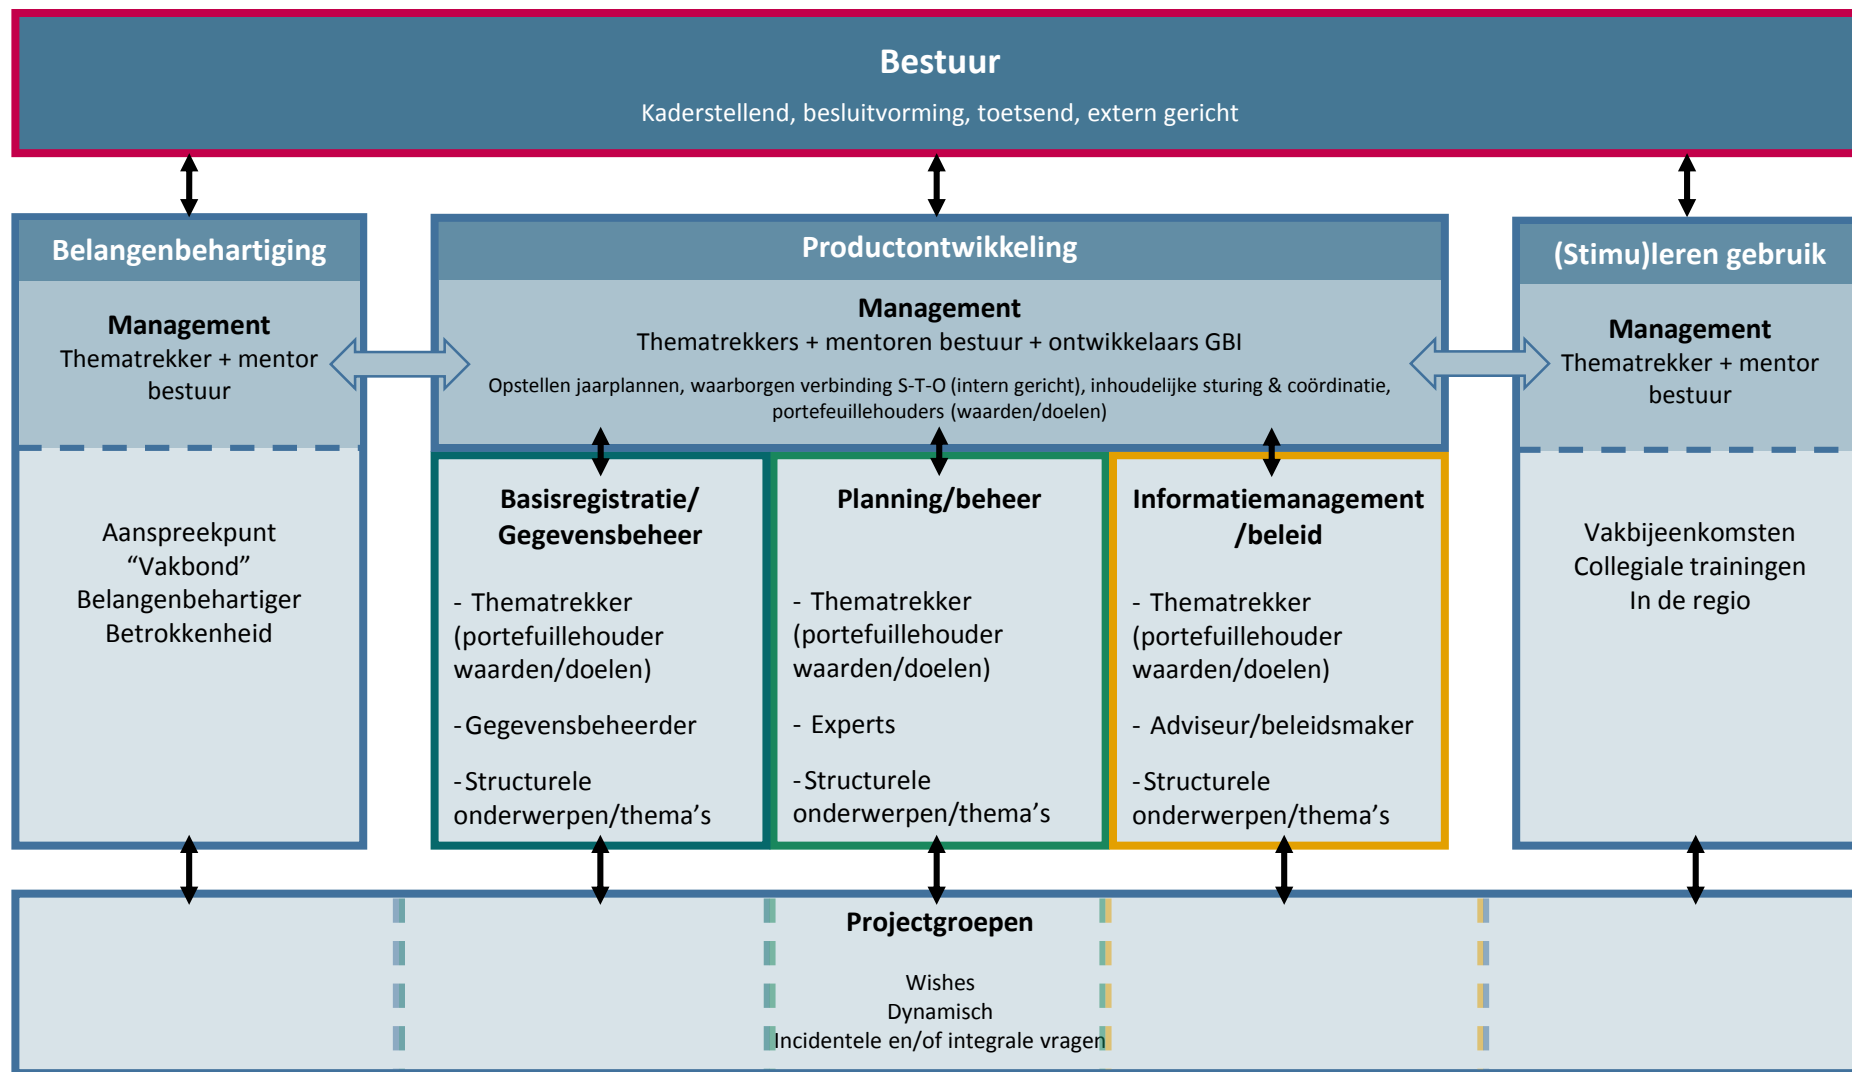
Bestuur

Kaderstellend, besluitvorming, toetsend, extern gericht

Belangenbehartiging

Management
Thematrekker + mentor bestuur

Aanspreekpunt
“Vakbond”
Belangenbehartiger
Betrokkenheid

Productontwikkeling

Management
Thematrekkers + mentoren bestuur + ontwikkelaars GBI

Opstellen jaarplannen, waarborgen verbinding S-T-O (intern gericht), inhoudelijke sturing & coördinatie, portefeuillehouders (waarden/doelen)

Basisregistratie/ Gegevensbeheer

- Thematrekker (portefeuillehouder waarden/doelen)

- Gegevensbeheerder

- Structurele onderwerpen/thema’s

Planning/beheer

- Thematrekker (portefeuillehouder waarden/doelen)

- Experts

- Structurele onderwerpen/thema’s

Informatiemanagement /beleid

- Thematrekker (portefeuillehouder waarden/doelen)

- Adviseur/beleidsmaker

- Structurele onderwerpen/thema’s

(Stimu)leren gebruik

Management
Thematrekker + mentor bestuur

Vakbijeenkomsten
Collegiale trainingen
In de regio

Projectgroepen

Wishes
Dynamisch
Incidentele en/of integrale vragen